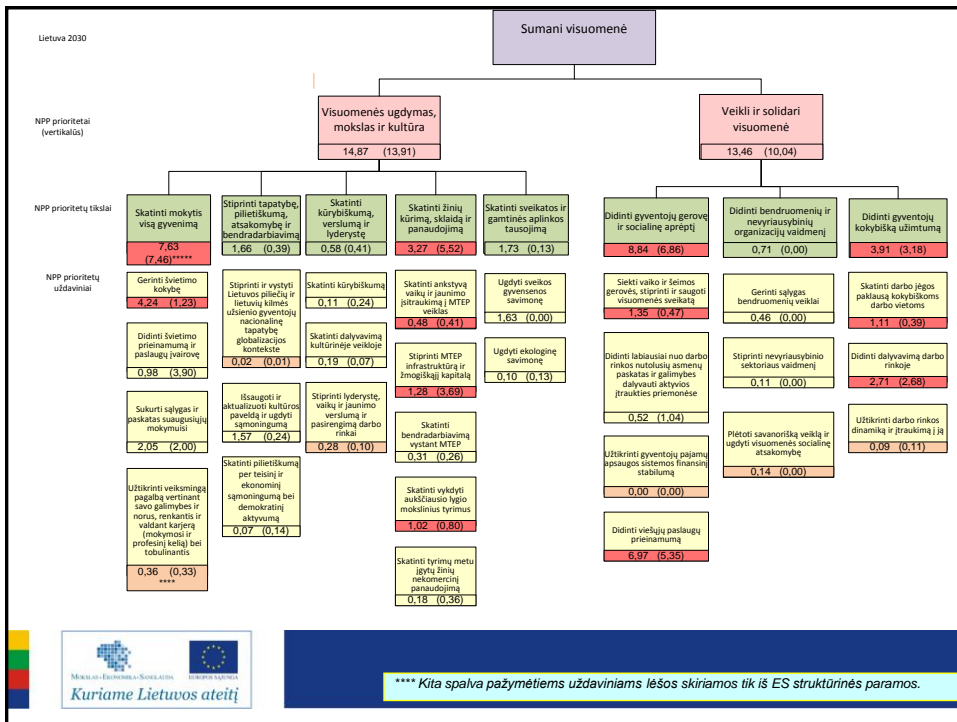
Lietuva 2030

Sumani visuomenė

NPP prioritetai (vertikalūs)

Visuomenės ugdymas, mokslas ir kultūra

14,87 (13,91)

Veikli ir solidari visuomenė

13,46 (10,04)

NPP prioritetų tikslai

Skatinti mokytis visą gyvenimą

7,63 (7,46)*****

Stiprinti tapatybę, pilietiškumą, atsakomybę ir bendradarbiavimą

1,66 (0,39)

Skatinti kūrybiškumą, verslumą ir lyderystę

0,58 (0,41)

Skatinti žinių kūrimą, sklaidą ir panaudojimą

3,27 (5,52)

Skatinti sveikatos ir gamtinės aplinkos tausojimą

1,73 (0,13)

Didinti gyventojų gerovę ir socialinę aprėptį

8,84 (6,86)

Didinti bendruomenių ir nevyriausybinių organizacijų vaidmenį

0,71 (0,00)

Didinti gyventojų kokybišką užimtumą

3,91 (3,18)

NPP prioritetų uždaviniai

Gerinti švietimo kokybę

4,24 (1,23)

Didinti švietimo prieinamumą ir paslaugų įvairovę

0,98 (3,90)

Sukurti sąlygas ir paskatas suaugusiųjų mokymuisi

2,05 (2,00)

Užtikrinti veiksmingą pagalbą vertinant savo galimybes ir norus, renkantis ir valdant karjerą (mokymosi ir profesinį kelią) bei tobulinantis

0,36 (0,33) ****

Stiprinti ir vystyti Lietuvos piliečių ir lietuvių kilmės užsienio gyventojų nacionalinę tapatybę globalizacijos kontekste

0,02 (0,01)

Išsaugoti ir aktualizuoti kultūros paveldą ir ugdyti sąmoningumą

1,57 (0,24)

Skatinti pilietiškumą per teisinį ir ekonominį sąmoningumą bei demokratinį aktyvumą

0,07 (0,14)

Skatinti kūrybiškumą

0,11 (0,24)

Skatinti dalyvavimą kultūrinėje veikloje

0,19 (0,07)

Stiprinti lyderystę, vaikų ir jaunimo verslumą ir pasirengimą darbo rinkai

0,28 (0,10)

Skatinti ankstyvą vaikų ir jaunimo įsitraukimą į MTEP veiklas

0,48 (0,41)

Stiprinti MTEP infrastruktūrą ir žmogiškąjį kapitalą

1,28 (3,69)

Skatinti bendradarbiavimą vystant MTEP

0,31 (0,26)

Skatinti vykdyti aukščiausio lygio mokslinius tyrimus

1,02 (0,80)

Skatinti tyrimų metu įgytų žinių nekomercinį panaudojimą

0,18 (0,36)

Ugdyti sveikos gyvensenos savimonę

1,63 (0,00)

Ugdyti ekologinę savimonę

0,10 (0,13)

Siekti vaiko ir šeimos gerovės, stiprinti ir saugoti visuomenės sveikatą

1,35 (0,47)

Didinti labiausiai nuo darbo rinkos nutolusių asmenų paskatas ir galimybes dalyvauti aktyvios įtraukties priemonėse

0,52 (1,04)

Užtikrinti gyventojų pajamų apsaugos sistemos finansinį stabilumą

0,00 (0,00)

Didinti viešųjų paslaugų prieinamumą

6,97 (5,35)

Gerinti sąlygas bendruomenių veiklai

0,46 (0,00)

Stiprinti nevyriausybinio sektoriaus vaidmenį

0,11 (0,00)

Plėtoti savanorišką veiklą ir ugdyti visuomenės socialinę atsakomybę

0,14 (0,00)

Skatinti darbo jėgos paklausą kokybiškoms darbo vietoms

1,11 (0,39)

Didinti dalyvavimą darbo rinkoje

2,71 (2,68)

Užtikrinti darbo rinkos dinamiką ir įtraukimą į ją

0,09 (0,11)

Mokslas • Ekonomika • Sanglauda
Europos Sąjunga
Kuriame Lietuvos ateitį

**** Kita spalva pažymėtiems uždaviniams lėšos skiriamos tik iš ES struktūrinės paramos.